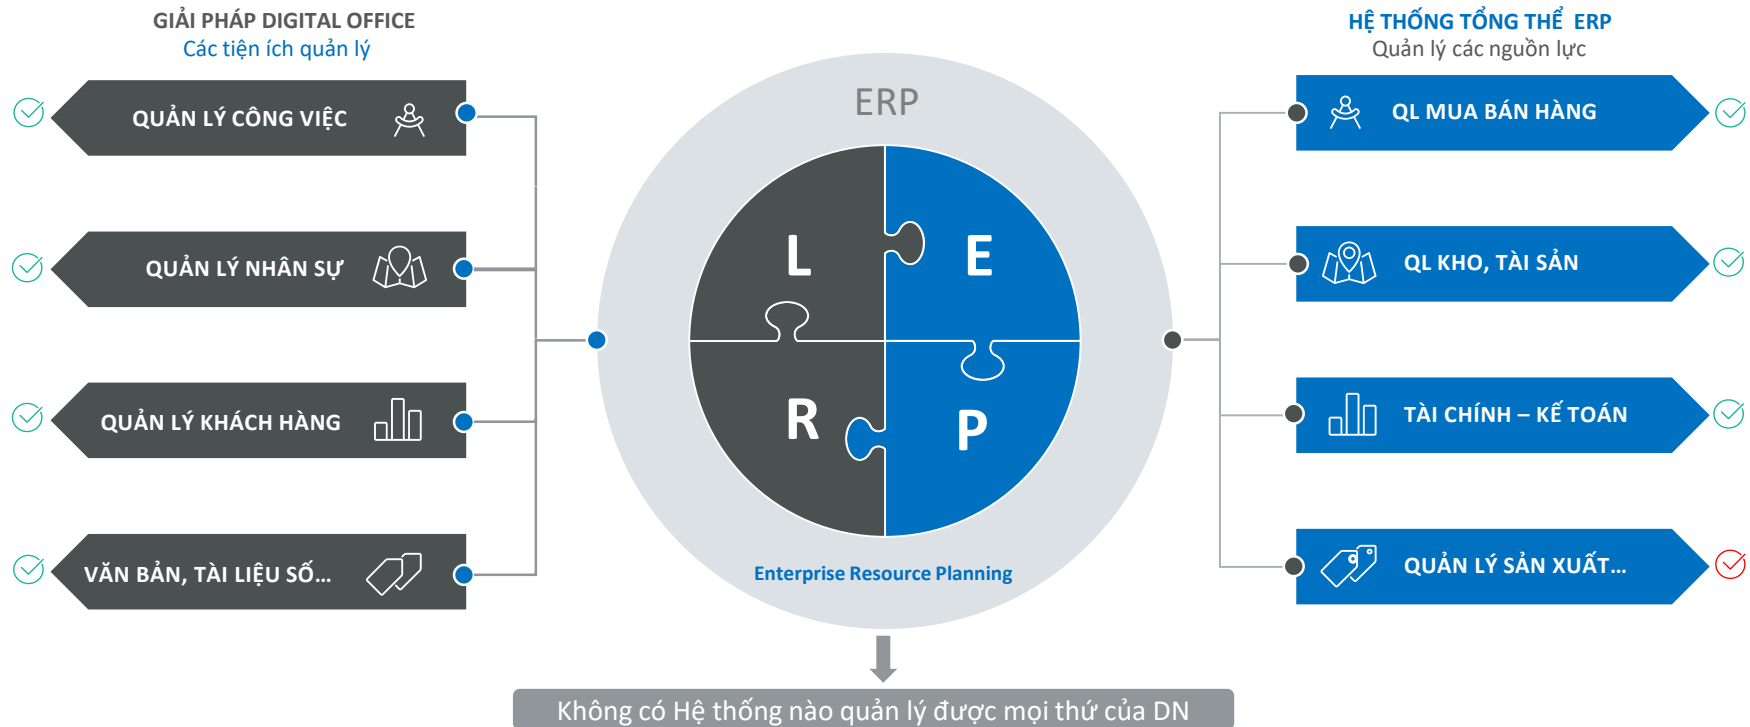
GIẢI PHÁP DIGITAL OFFICE
Các tiện ích quản lý

QUẢN LÝ CÔNG VIỆC

QUẢN LÝ NHÂN SỰ

QUẢN LÝ KHÁCH HÀNG

VĂN BẢN, TÀI LIỆU SỐ...

ERP

L
E
R
P

Enterprise Resource Planning

HỆ THỐNG TỔNG THỂ ERP
Quản lý các nguồn lực

QL MUA BÁN HÀNG

QL KHO, TÀI SẢN

TÀI CHÍNH – KẾ TOÁN

QUẢN LÝ SẢN XUẤT...

Không có Hệ thống nào quản lý được mọi thứ của DN